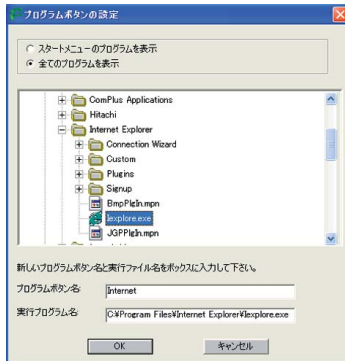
プログラムボタンの設定

スタートメニューのプログラムを表示
全てのプログラムを表示

ComPlus Applications
Hitachi
Internet Explorer
Connection Wizard
Custom
Plugins
Signup
BmpPlgIn.mpn
Iexplore.exe
JGPPlgIn.mpn

新しいプログラムボタン名と実行ファイル名をボックスに入力して下さい。

プログラムボタン名 Internet
実行プログラム名 C:¥Program Files¥Internet Explorer¥Iexplore.exe

OK
キャンセル